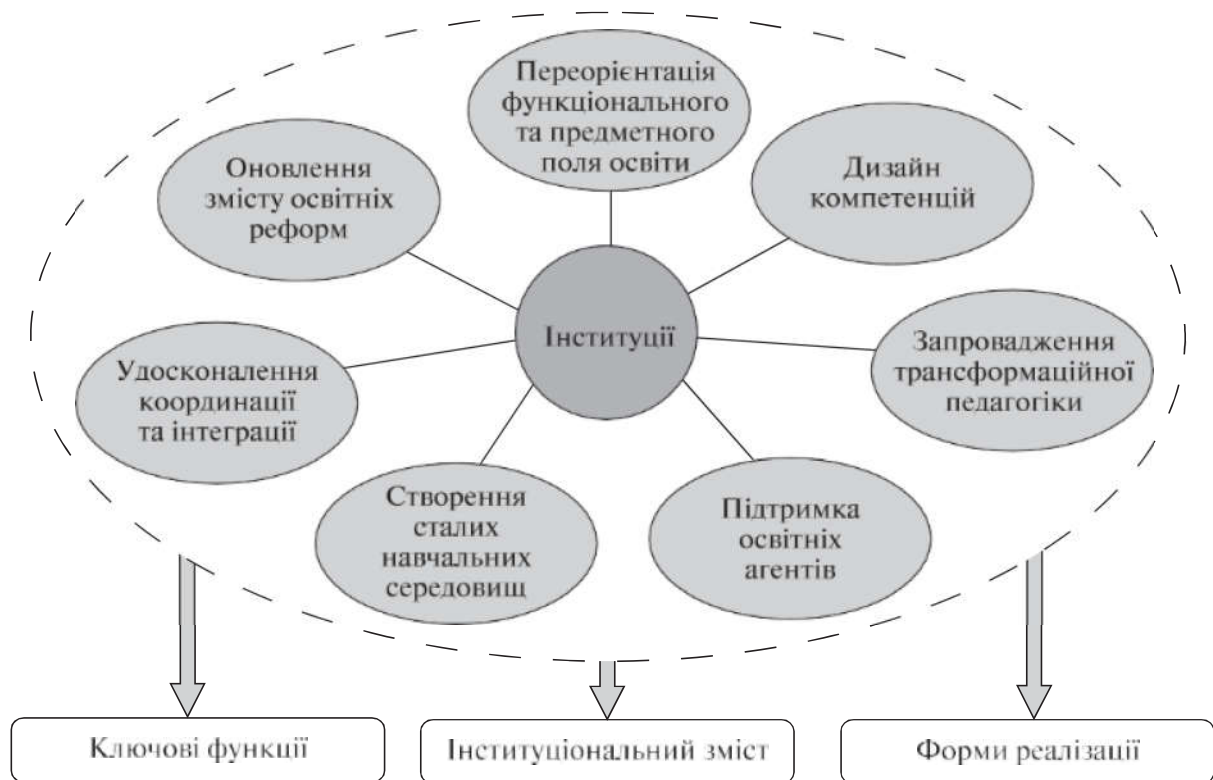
Переорієнтація функціонального та предметного поля освіти

Оновлення змісту освітніх реформ

Дизайн компетенцій

Інституції

Удосконалення координації та інтеграції

Запровадження трансформаційної педагогіки

Створення сталих навчальних середовищ

Підтримка освітніх агентів

Ключові функції

Інституціональний зміст

Форми реалізації